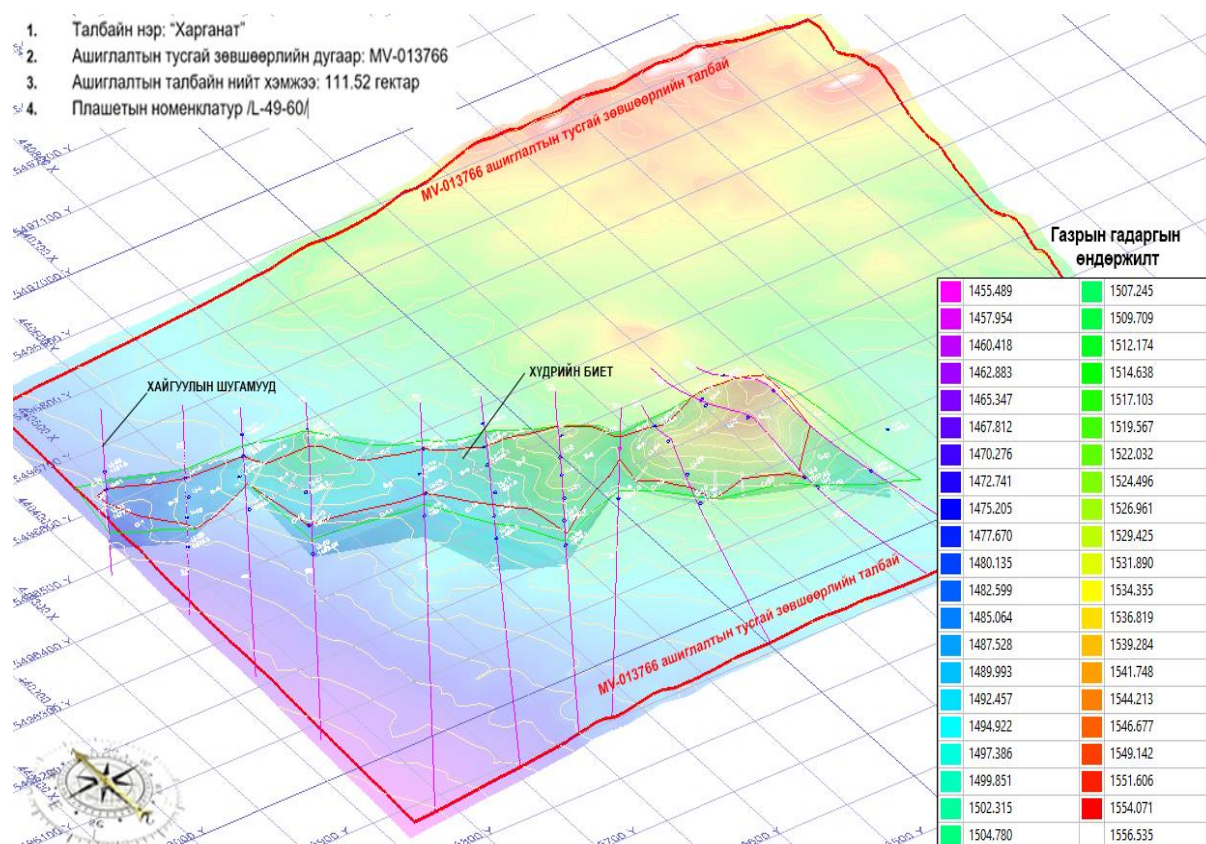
1. Талбайн нэр: "Харганат"
2. Ашиглалтын тусгай зөвшөөрлийн дугаар: MV-013766
3. Ашиглалтын талбайн нийт хэмжээ: 111.52 гектар
4. Плашетын номенклатур /L-49-60/

MV-013766 ашиглалтын тусгай зөвшөөрлийн талбай

ХАЙГУУЛЫН ШУГАМУУД

ХҮДРИЙН БИЕТ

MV-013766 ашиглалтын тусгай зөвшөөрлийн талбай

MV-013766 ашиглалтын тусгай зөвшөөрлийн талбай

Газрын гадаргын өндөржилт

| | |
|---|---|
| 1455.489 | 1507.245 |
| 1457.954 | 1509.709 |
| 1460.418 | 1512.174 |
| 1462.883 | 1514.638 |
| 1465.347 | 1517.103 |
| 1467.812 | 1519.567 |
| 1470.276 | 1522.032 |
| 1472.741 | 1524.496 |
| 1475.205 | 1526.961 |
| 1477.670 | 1529.425 |
| 1480.135 | 1531.890 |
| 1482.599 | 1534.355 |
| 1485.064 | 1536.819 |
| 1487.528 | 1539.284 |
| 1489.993 | 1541.748 |
| 1492.457 | 1544.213 |
| 1494.922 | 1546.677 |
| 1497.386 | 1549.142 |
| 1499.851 | 1551.606 |
| 1502.315 | 1554.071 |
| 1504.780 | 1556.535 |